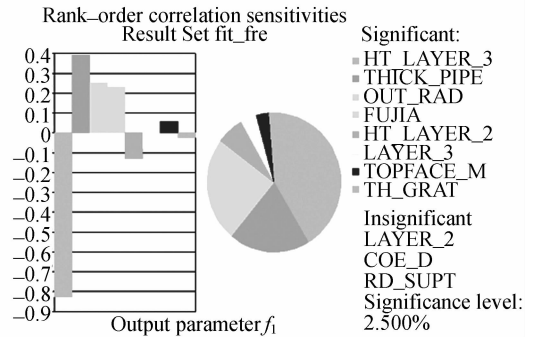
Rank–order correlation sensitivities
Result Set fit_fre

0.4
0.3
0.2
0.1
0
−0.1
−0.2
−0.3
−0.4
−0.5
−0.6
−0.7
−0.8
−0.9

Output parameter $f_1$

Significant:
HT_LAYER_3
THICK_PIPE
OUT_RAD
FUJIA
HT_LAYER_2
LAYER_3
TOPFACE_M
TH_GRAT
Insignificant
LAYER_2
COE_D
RD_SUPT
Significance level:
2.500%